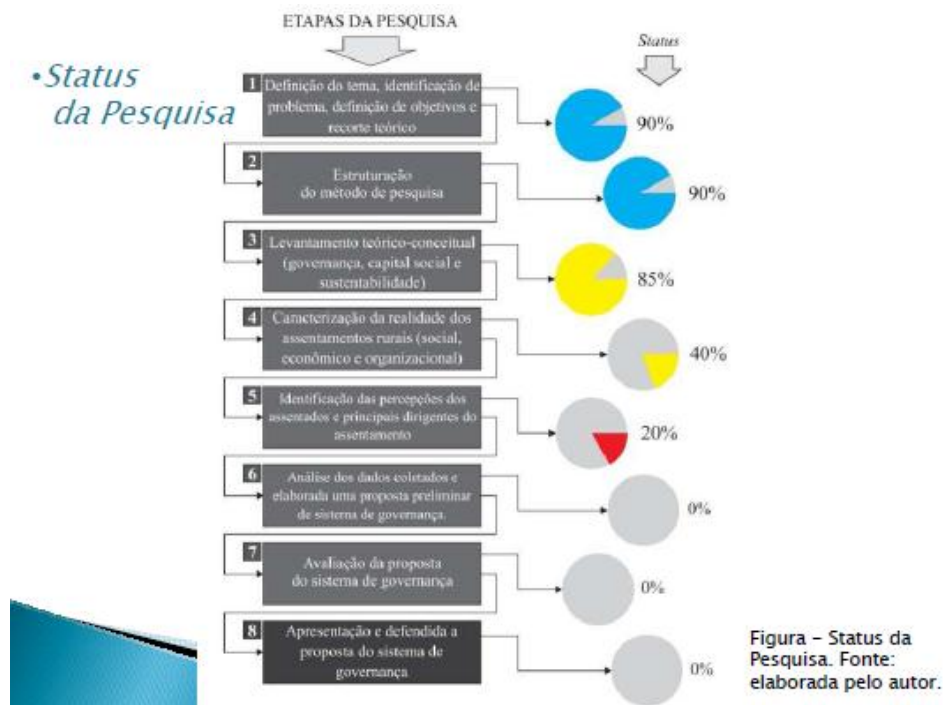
•Status da Pesquisa

ETAPAS DA PESQUISA

Status

1 Definição do tema, identificação de problema, definição de objetivos e recorte teórico

90%

2 Estruturação do método de pesquisa

90%

3 Levantamento teórico-conceitual (governança, capital social e sustentabilidade)

85%

4 Caracterização da realidade dos assentamentos rurais (social, econômico e organizacional)

40%

5 Identificação das percepções dos assentados e principais dirigentes do assentamento

20%

6 Análise dos dados coletados e elaborada uma proposta preliminar de sistema de governança.

0%

7 Avaliação da proposta do sistema de governança

0%

8 Apresentação e defendida a proposta do sistema de governança

0%

Figura – Status da Pesquisa. Fonte: elaborada pelo autor.